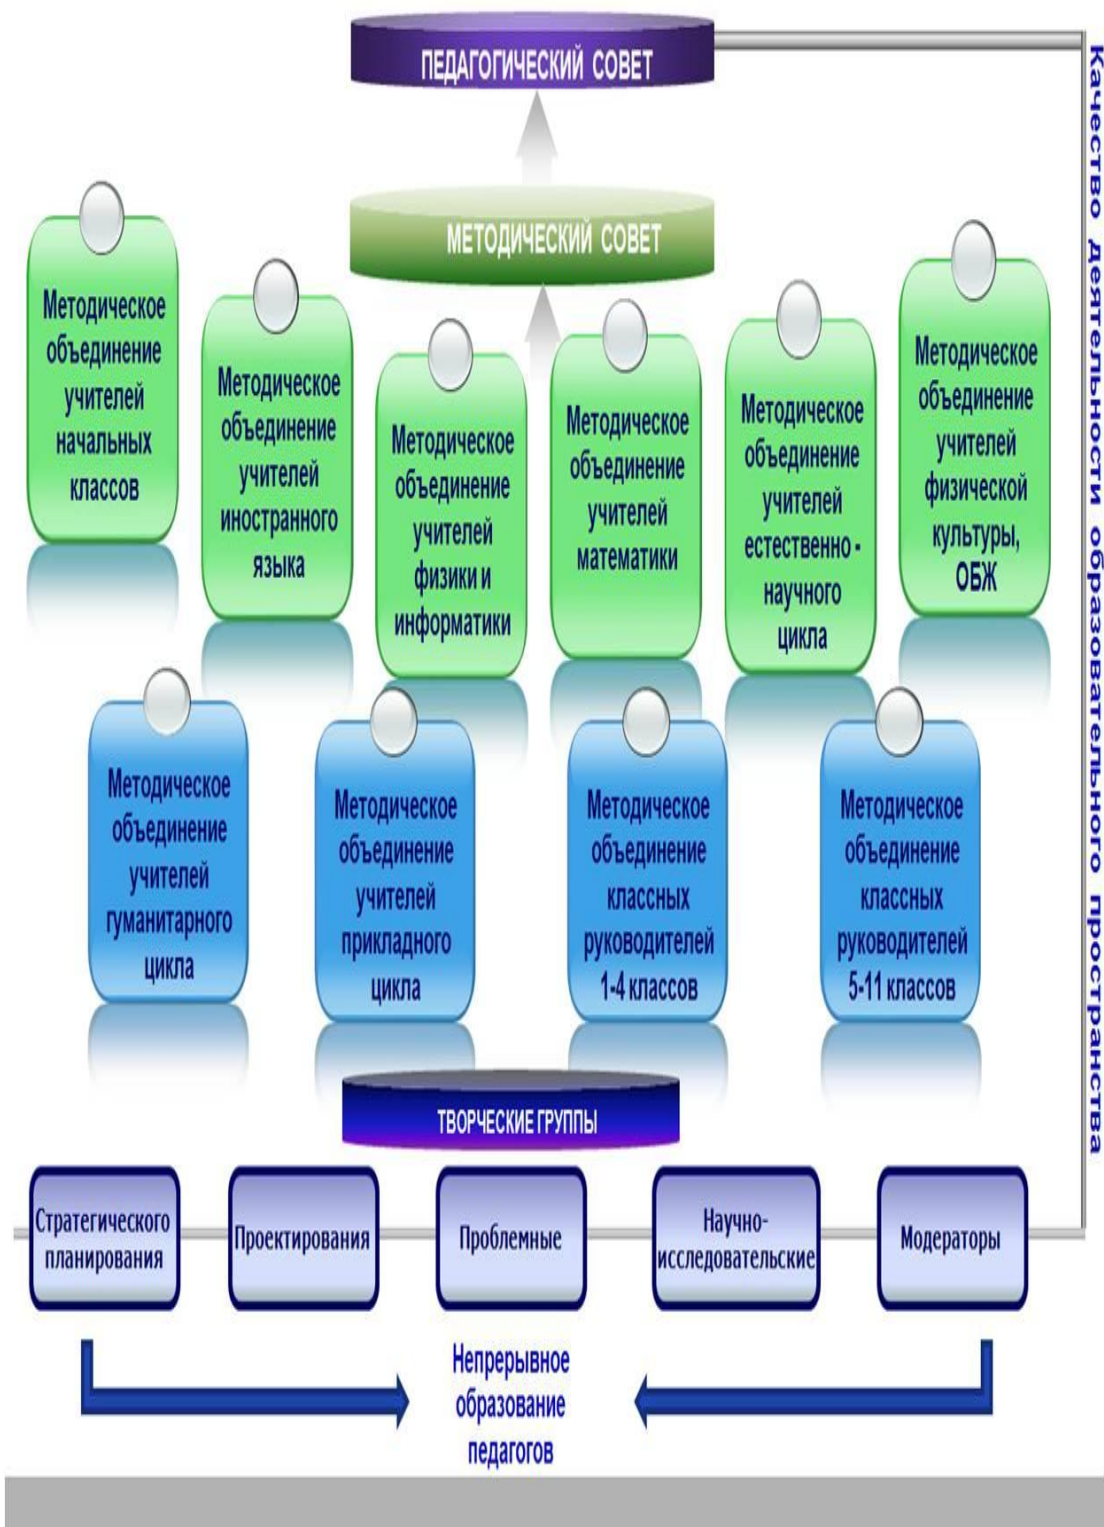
ПЕДАГОГИЧЕСКИЙ СОВЕТ

МЕТОДИЧЕСКИЙ СОВЕТ

Методическое объединение учителей начальных классов

Методическое объединение учителей иностранного языка

Методическое объединение учителей физики и информатики

Методическое объединение учителей математики

Методическое объединение учителей естественно - научного цикла

Методическое объединение учителей физической культуры, ОБЖ

Методическое объединение учителей гуманитарного цикла

Методическое объединение учителей прикладного цикла

Методическое объединение классных руководителей 1-4 классов

Методическое объединение классных руководителей 5-11 классов

ТВОРЧЕСКИЕ ГРУППЫ

Стратегического планирования

Проектирования

Проблемные

Научно-исследовательские

Модераторы

Непрерывное образование педагогов

Качество деятельности образовательного пространства